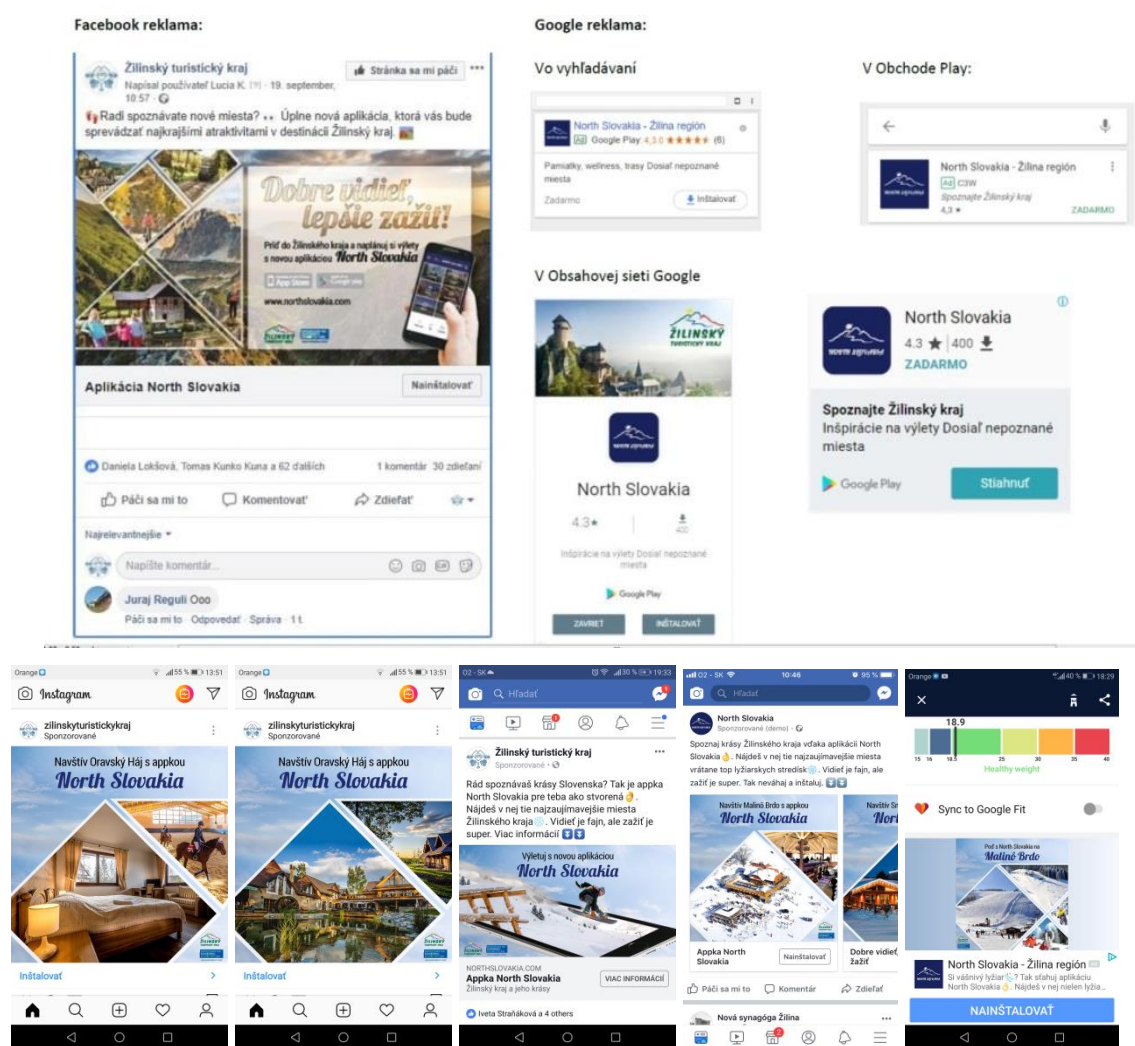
Facebook reklama:

Žilinský turistický kraj
Napísal používateľ Lucia K. [?] · 19. september, 10:57 ·
Stránka sa mi páči
Radi spoznávate nové miesta? Úplne nová aplikácia, ktorá vás bude sprevádzať najkrajšími atraktivitami v destinácii Žilinský kraj.

Dobre vidieť, lepšie zažiť!
Príď do Žilinského kraja a naplánuj si výlety s novou aplikáciou North Slovakia
www.northslovakia.com

Aplikácia North Slovakia
Nainštalovať

Daniela Lokšová, Tomas Kunko Kuna a 62 ďalších
1 komentár 30 zdieľaní
Páči sa mi to
Komentovať
Zdieľať
Najrelevantnejšie
Napíšte komentár...
Juraj Reguli Ooo
Páči sa mi to · Odpovedať · Správa · 1 t.

Google reklama:

Vo vyhľadávaní
North Slovakia - Žilina región
Ad Google Play 4,3 ★★★★★ (6)
Pamiatky, wellness, trasy Dosiaľ nepoznané miesta
Zadarmo
Inštalovať

V Obchode Play:
North Slovakia - Žilina región
Ad C3W
Spoznajte Žilinský kraj
4,3 ★
ZADARMO

V Obsahovej sieti Google
ŽILINSKÝ turistický kraj
North Slovakia
4.3★
400
Inšpirácie na výlety Dosiaľ nepoznané miesta
Google Play
ZAVRIEŤ
INŠTALOVAŤ

North Slovakia
4.3 ★ | 400
ZADARMO
Spoznajte Žilinský kraj
Inšpirácie na výlety Dosiaľ nepoznané miesta
Google Play
Stiahnuť

Orange 55 % 13:51
Instagram
zilinskyturistickykraj
Sponzorované
Navštív Oravský Háj s appkou
North Slovakia
Inštalovať

Orange 55 % 13:51
Instagram
zilinskyturistickykraj
Sponzorované
Navštív Oravský Háj s appkou
North Slovakia
Inštalovať

O2 - SK 30 % 19:33
Hľadať
Žilinský turistický kraj
Sponzorované ·
Rád spoznávaš krásy Slovenska? Tak je appka North Slovakia pre teba ako stvorená. Nájdeš v nej tie najzaujímavejšie miesta Žilinského kraja. Vidieť je fajn, ale zažiť je super. Viac informácií
Výletuj s novou aplikáciou
North Slovakia
NORTHSLOVAKIA.COM
Appka North Slovakia
Žilinský kraj a jeho krásy
VIAC INFORMÁCIÍ
Iveta Straňáková a 4 others

O2 - SK 10:46 95 %
Hľadať
North Slovakia
Sponzorované (demo) ·
Spoznaj krásy Žilinského kraja vďaka aplikácii North Slovakia. Nájdeš v nej tie najzaujímavejšie miesta vrátane top lyžiarskych stredísk. Vidieť je fajn, ale zažiť je super. Tak neváhaj a inštaluj.
Navštív Malinô Brdo s appkou
North Slovakia
Navštív S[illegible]
Nor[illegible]
Appka North Slovakia
Nainštalovať
Dobre vidieť, zažiť
Páči sa mi to
Komentár
Zdieľať
Nová synagóga Žilina

Orange 40 % 18:29
18.9
15 16 18.5 25 30 35 40
Healthy weight
Sync to Google Fit
Poď s North Slovakia na
Malinô Brdo
North Slovakia - Žilina región
Si vášnivý lyžiar? Tak sťahuj aplikáciu North Slovakia. Nájdeš v nej nielen lyžia...
NAINŠTALOVAŤ